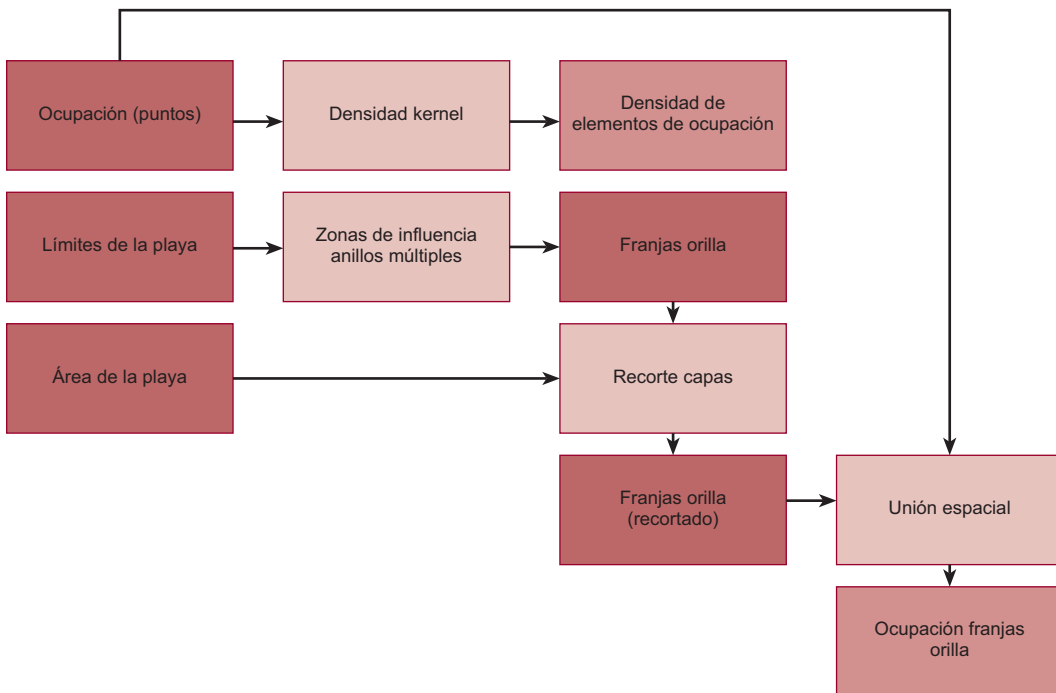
Ocupación (puntos)

Densidad kernel

Densidad de elementos de ocupación

Límites de la playa

Zonas de influencia anillos múltiples

Franjas orilla

Área de la playa

Recorte capas

Franjas orilla (recortado)

Unión espacial

Ocupación franjas orilla